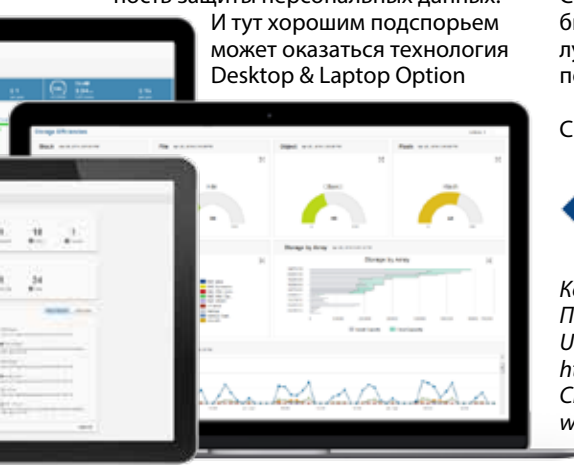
ность защиты персональных данных. И тут хорошим подспорьем может оказаться технология Desktop & Laptop Option

С
б
лу
по

С

Ко
П
U
h
С
w

Storage Efficiencies

Block

File

Object

Flash

Storage by Array

Storage by Array